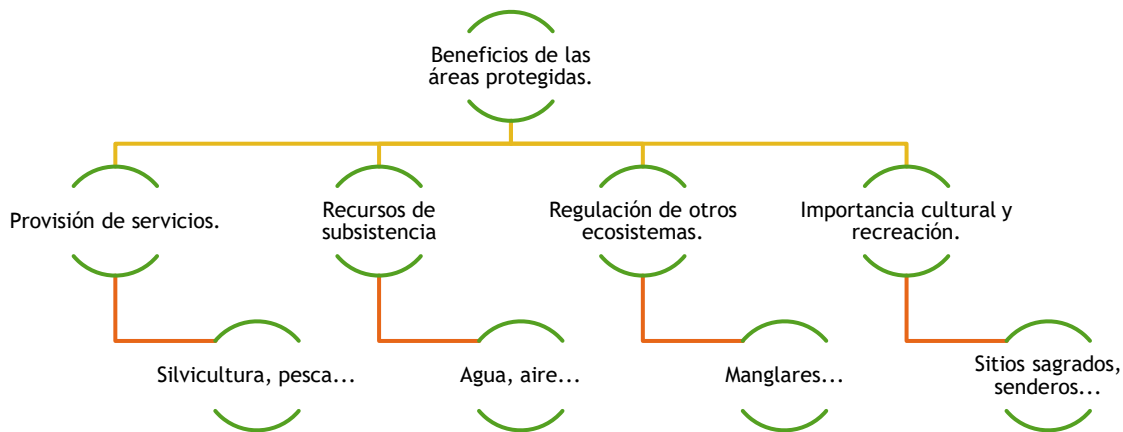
Beneficios de las áreas protegidas.

Provisión de servicios.

Silvicultura, pesca...

Recursos de subsistencia

Agua, aire...

Regulación de otros ecosistemas.

Manglares...

Importancia cultural y recreación.

Sitios sagrados, senderos...